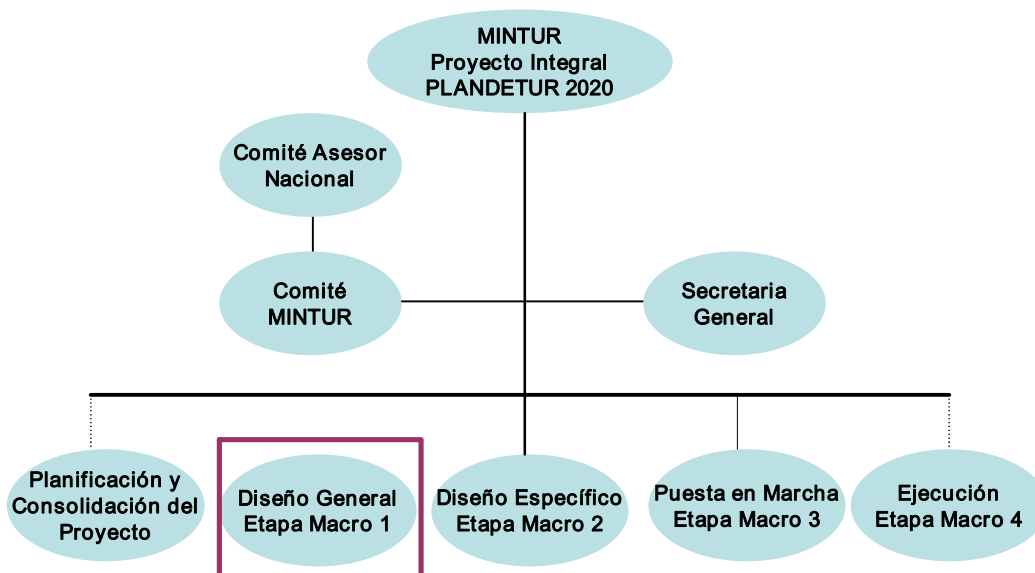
MINTUR
Proyecto Integral
PLANDETUR 2020

Comité Asesor
Nacional

Comité
MINTUR

Secretaria
General

Planificación y
Consolidación del
Proyecto

Diseño General
Etapa Macro 1

Diseño Específico
Etapa Macro 2

Puesta en Marcha
Etapa Macro 3

Ejecución
Etapa Macro 4